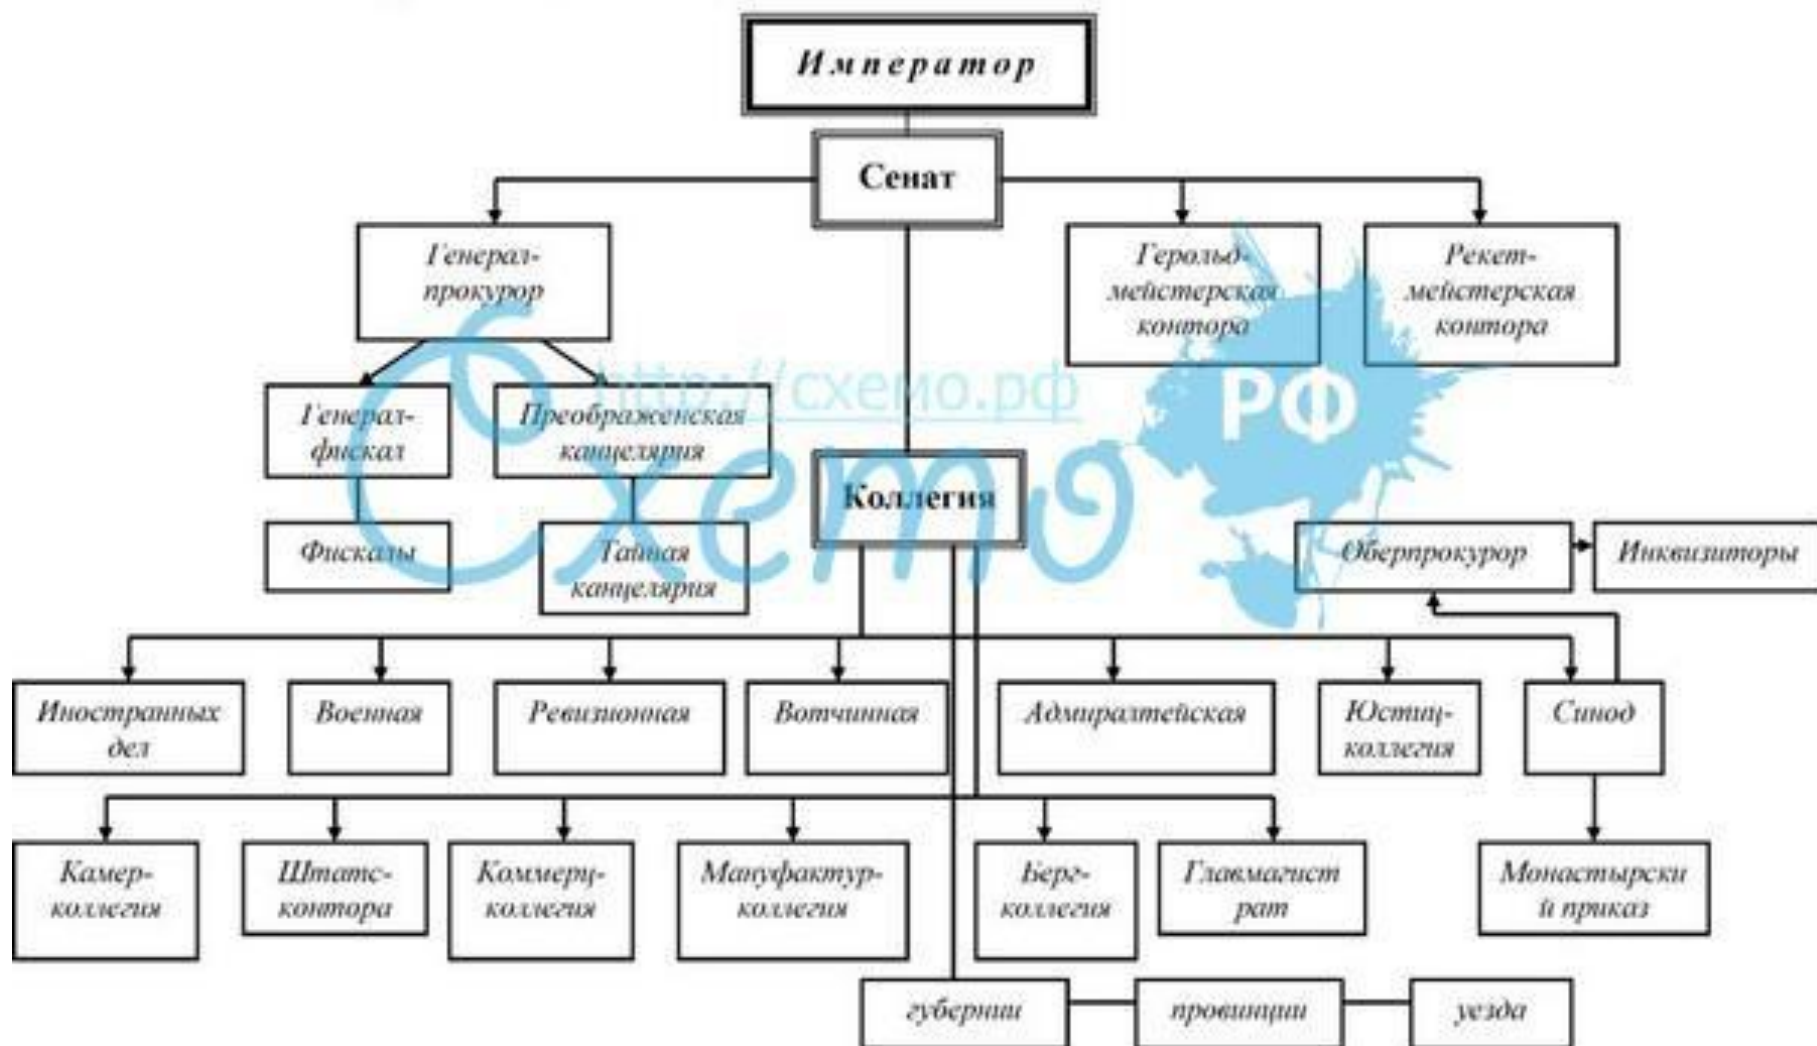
Император

Сенат

Генерал-прокурор

Герольдмейстерская контора

Рекетмейстерская контора

Генерал-фискал

Преображенская канцелярия

Фискалы

Тайная канцелярия

http://схемо.рф

Схемо

РФ

Коллегия

Оберпрокурор

Инквизиторы

Иностранных дел

Военная

Ревизионная

Вотчинная

Адмиралтейская

Юстиц-коллегия

Синод

Камер-коллегия

Штатс-контора

Коммерц-коллегия

Мануфактур-коллегия

Берг-коллегия

Главмагистрат

Монастырский приказ

губернии

провинции

уезда